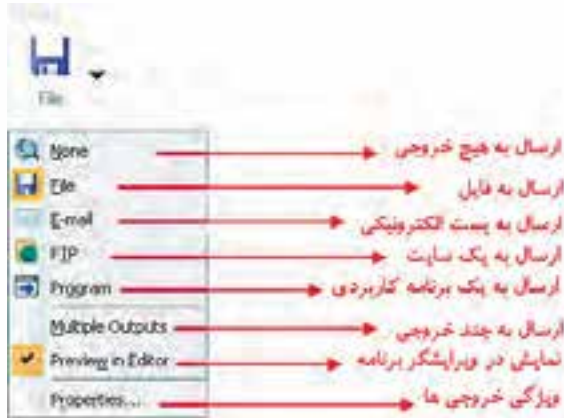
File

None
File
E-mail
FTP
Program
Multiple Outputs
Preview in Editor
Properties...

ارسال به هیچ خروجی
ارسال به فایل
ارسال به پست الکترونیکی
ارسال به یک سایت
ارسال به یک برنامه کاربردی
ارسال به چند خروجی
نمایش در ویرایشگر برنامه
ویژگی خروجی ها